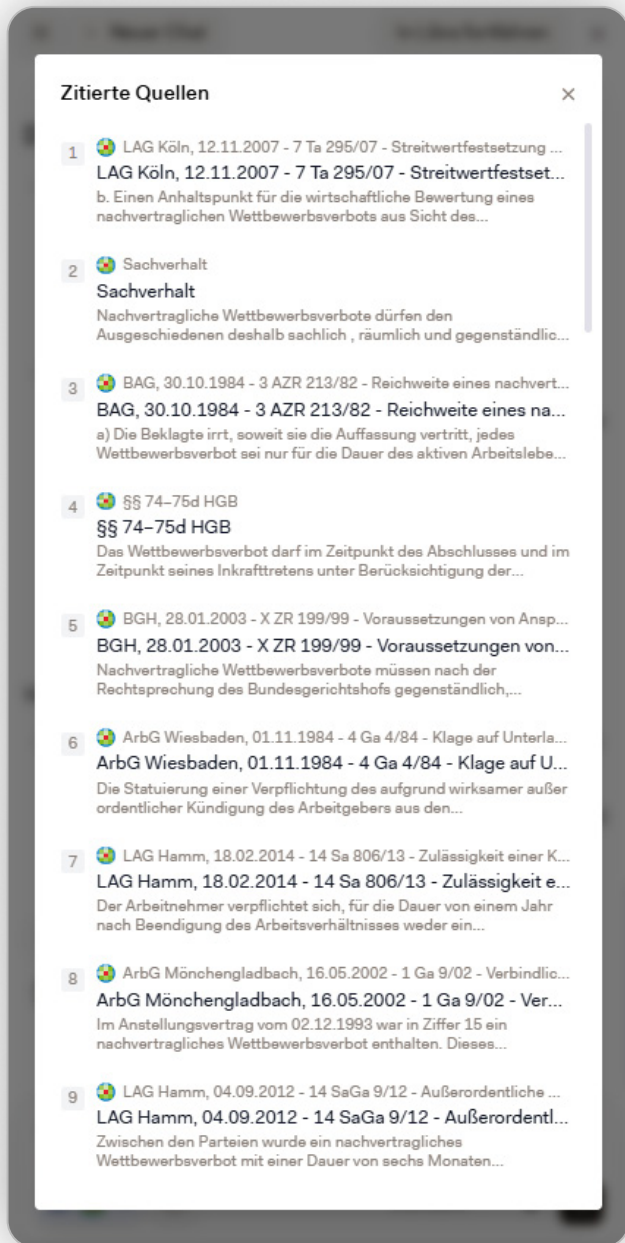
Zitierte Quellen

×

1 LAG Köln, 12.11.2007 - 7 Ta 295/07 - Streitwertfestsetzung ...
LAG Köln, 12.11.2007 - 7 Ta 295/07 - Streitwertfestset...
b. Einen Anhaltspunkt für die wirtschaftliche Bewertung eines nachvertraglichen Wettbewerbsverbots aus Sicht des...

2 Sachverhalt
Sachverhalt
Nachvertragliche Wettbewerbsverbote dürfen den Ausgeschiedenen deshalb sachlich , räumlich und gegenständlic...

3 BAG, 30.10.1984 - 3 AZR 213/82 - Reichweite eines nachvert...
BAG, 30.10.1984 - 3 AZR 213/82 - Reichweite eines na...
a) Die Beklagte irrt, soweit sie die Auffassung vertritt, jedes Wettbewerbsverbot sei nur für die Dauer des aktiven Arbeitslebe...

4 §§ 74–75d HGB
§§ 74–75d HGB
Das Wettbewerbsverbot darf im Zeitpunkt des Abschlusses und im Zeitpunkt seines Inkrafttretens unter Berücksichtigung der...

5 BGH, 28.01.2003 - X ZR 199/99 - Voraussetzungen von Ansp...
BGH, 28.01.2003 - X ZR 199/99 - Voraussetzungen von...
Nachvertragliche Wettbewerbsverbote müssen nach der Rechtsprechung des Bundesgerichtshofs gegenständlich,...

6 ArbG Wiesbaden, 01.11.1984 - 4 Ga 4/84 - Klage auf Unterla...
ArbG Wiesbaden, 01.11.1984 - 4 Ga 4/84 - Klage auf U...
Die Statuierung einer Verpflichtung des aufgrund wirksamer außer ordentlicher Kündigung des Arbeitgebers aus den...

7 LAG Hamm, 18.02.2014 - 14 Sa 806/13 - Zulässigkeit einer K...
LAG Hamm, 18.02.2014 - 14 Sa 806/13 - Zulässigkeit e...
Der Arbeitnehmer verpflichtet sich, für die Dauer von einem Jahr nach Beendigung des Arbeitsverhältnisses weder ein...

8 ArbG Mönchengladbach, 16.05.2002 - 1 Ga 9/02 - Verbindlic...
ArbG Mönchengladbach, 16.05.2002 - 1 Ga 9/02 - Ver...
Im Anstellungsvertrag vom 02.12.1993 war in Ziffer 15 ein nachvertragliches Wettbewerbsverbot enthalten. Dieses...

9 LAG Hamm, 04.09.2012 - 14 SaGa 9/12 - Außerordentliche ...
LAG Hamm, 04.09.2012 - 14 SaGa 9/12 - Außerordentl...
Zwischen den Parteien wurde ein nachvertragliches Wettbewerbsverbot mit einer Dauer von sechs Monaten...